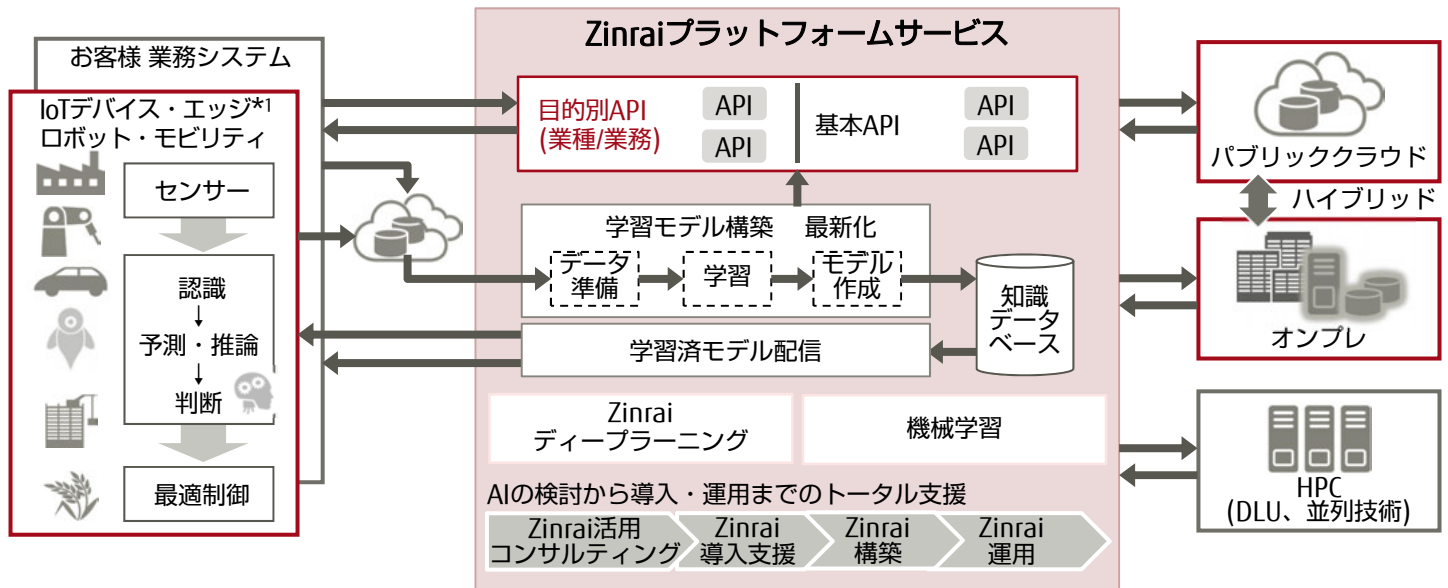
Zinraiプラットフォームサービス

お客様 業務システム

IoTデバイス・エッジ*1
ロボット・モビリティ

センサー

認識
↓
予測・推論
↓
判断

最適制御

目的別API
(業種/業務)

API
API

基本API

API
API

学習モデル構築 最新化

データ
準備

学習

モデル
作成

知識
データ
ベース

学習済モデル配信

Zinrai
ディープラーニング

機械学習

AIの検討から導入・運用までのトータル支援

Zinrai活用
コンサルティング

Zinrai
導入支援

Zinrai
構築

Zinrai
運用

パブリッククラウド

ハイブリッド

オンプレ

HPC
(DLU、並列技術)